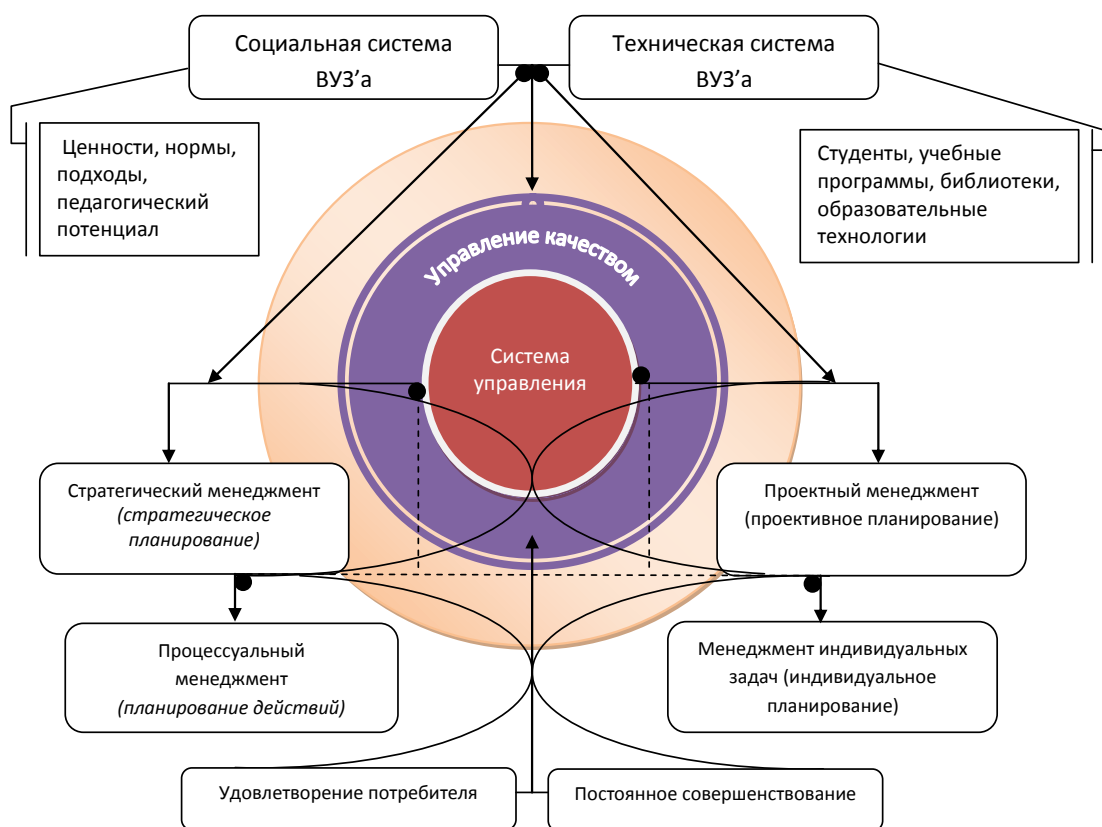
Социальная система ВУЗ’а

Техническая система ВУЗ’а

Ценности, нормы, подходы, педагогический потенциал

Студенты, учебные программы, библиотеки, образовательные технологии

Управление качеством

Система управления

Стратегический менеджмент *(стратегическое планирование)*

Проектный менеджмент (проективное планирование)

Процессуальный менеджмент *(планирование действий)*

Менеджмент индивидуальных задач (индивидуальное планирование)

Удовлетворение потребителя

Постоянное совершенствование